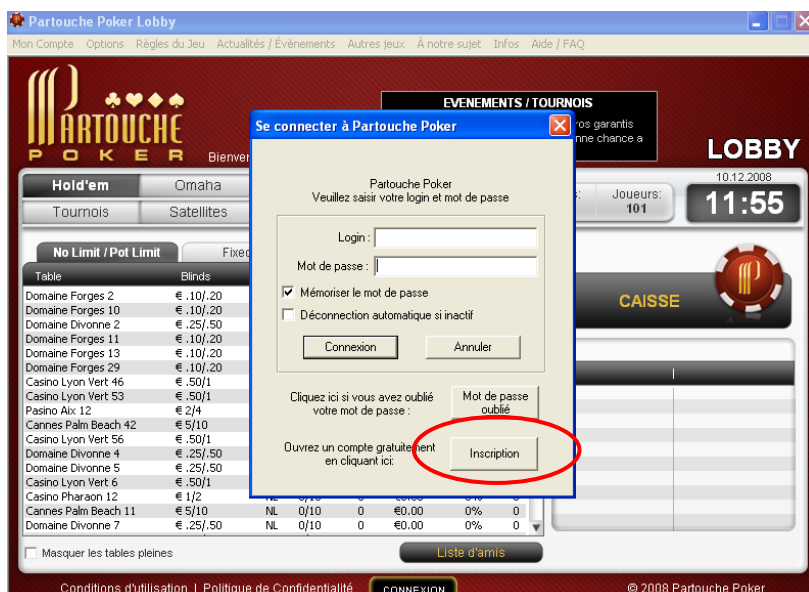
Partouche Poker Lobby

Mon Compte Options Règles du Jeu Actualités / Évènements Autres jeux À notre sujet Infos Aide / FAQ

PARTOUCHE
P O K E R
Bienve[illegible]

EVENEMENTS / TOURNOIS
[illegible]ros garantis
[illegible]nne chance a

LOBBY

10.12.2008
11:55

Joueurs:
101

Hold'em
Omaha
Tournois
Satellites

No Limit / Pot Limit
Fixe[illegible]

| Table | Blinds |
|---|---|
| Domaine Forges 2 | € .10/.20 |
| Domaine Forges 10 | € .10/.20 |
| Domaine Divonne 2 | € .25/.50 |
| Domaine Forges 11 | € .10/.20 |
| Domaine Forges 13 | € .10/.20 |
| Domaine Forges 29 | € .10/.20 |
| Casino Lyon Vert 46 | € .50/1 |
| Casino Lyon Vert 53 | € .50/1 |
| Pasino Aix 12 | € 2/4 |
| Cannes Palm Beach 42 | € 5/10 |
| Casino Lyon Vert 56 | € .50/1 |
| Domaine Divonne 4 | € .25/.50 |
| Domaine Divonne 5 | € .25/.50 |
| Casino Lyon Vert 6 | € .50/1 |
| Casino Pharaon 12 | € 1/2 |
| Cannes Palm Beach 11 | € 5/10 | NL | 0/10 | 0 | €0.00 | 0% | 0 |
| Domaine Divonne 7 | € .25/.50 | NL | 0/10 | 0 | €0.00 | 0% | 0 |

CAISSE

Se connecter à Partouche Poker

Partouche Poker
Veuillez saisir votre login et mot de passe

Login :
Mot de passe :
Mémoriser le mot de passe
Déconnection automatique si inactif

Connexion
Annuler

Cliquez ici si vous avez oublié votre mot de passe :
Mot de passe oublié

Ouvrez un compte gratuitement en cliquant ici:
Inscription

Masquer les tables pleines

Liste d'amis

Conditions d'utilisation | Politique de Confidentialité
CONNEXION
© 2008 Partouche Poker